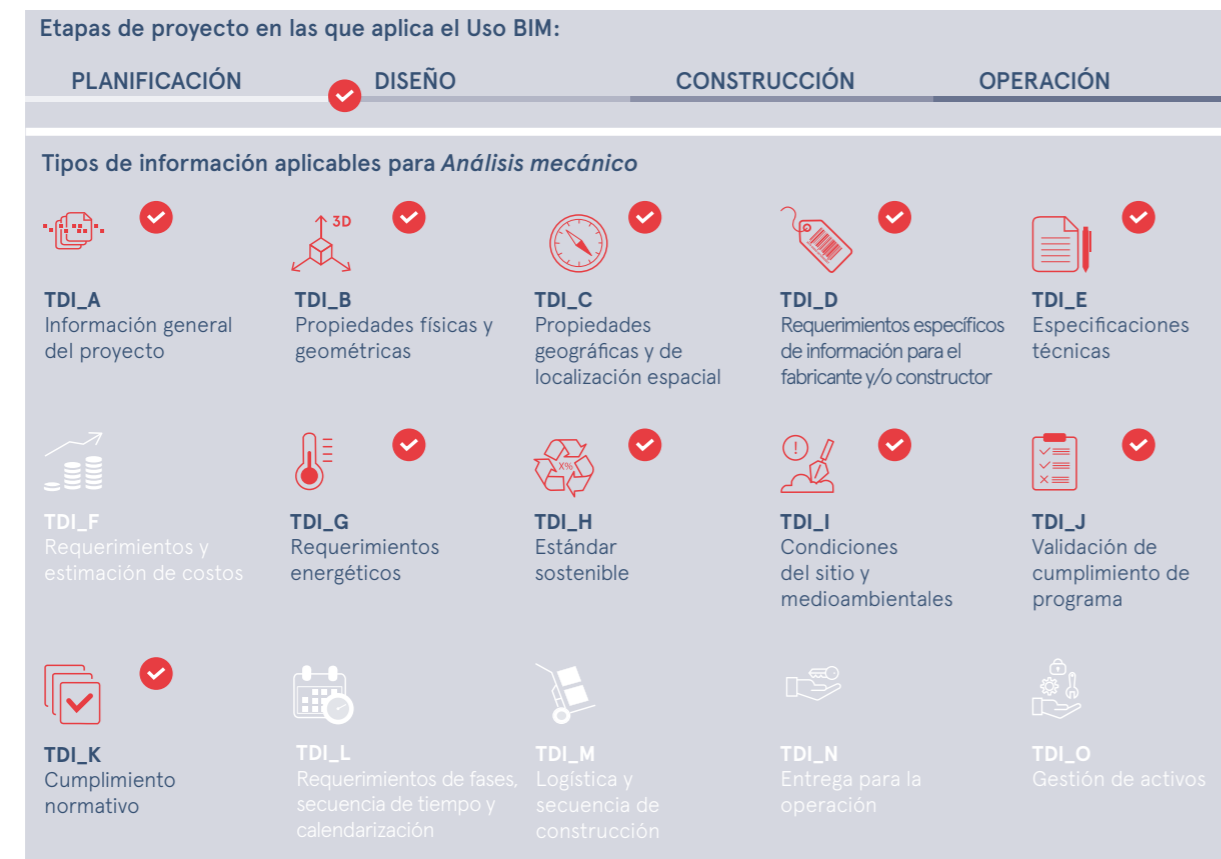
Etapas de proyecto en las que aplica el Uso BIM:

PLANIFICACIÓN DISEÑO CONSTRUCCIÓN OPERACIÓN

Tipos de información aplicables para *Análisis mecánico*

3D

TDI_A
Información general del proyecto

TDI_B
Propiedades físicas y geométricas

TDI_C
Propiedades geográficas y de localización espacial

TDI_D
Requerimientos específicos de información para el fabricante y/o constructor

TDI_E
Especificaciones técnicas

TDI_F
Requerimientos y estimación de costos

TDI_G
Requerimientos energéticos

X%

TDI_H
Estándar sostenible

TDI_I
Condiciones del sitio y medioambientales

TDI_J
Validación de cumplimiento de programa

TDI_K
Cumplimiento normativo

TDI_L
Requerimientos de fases, secuencia de tiempo y calendarización

TDI_M
Logística y secuencia de construcción

TDI_N
Entrega para la operación

TDI_O
Gestión de activos